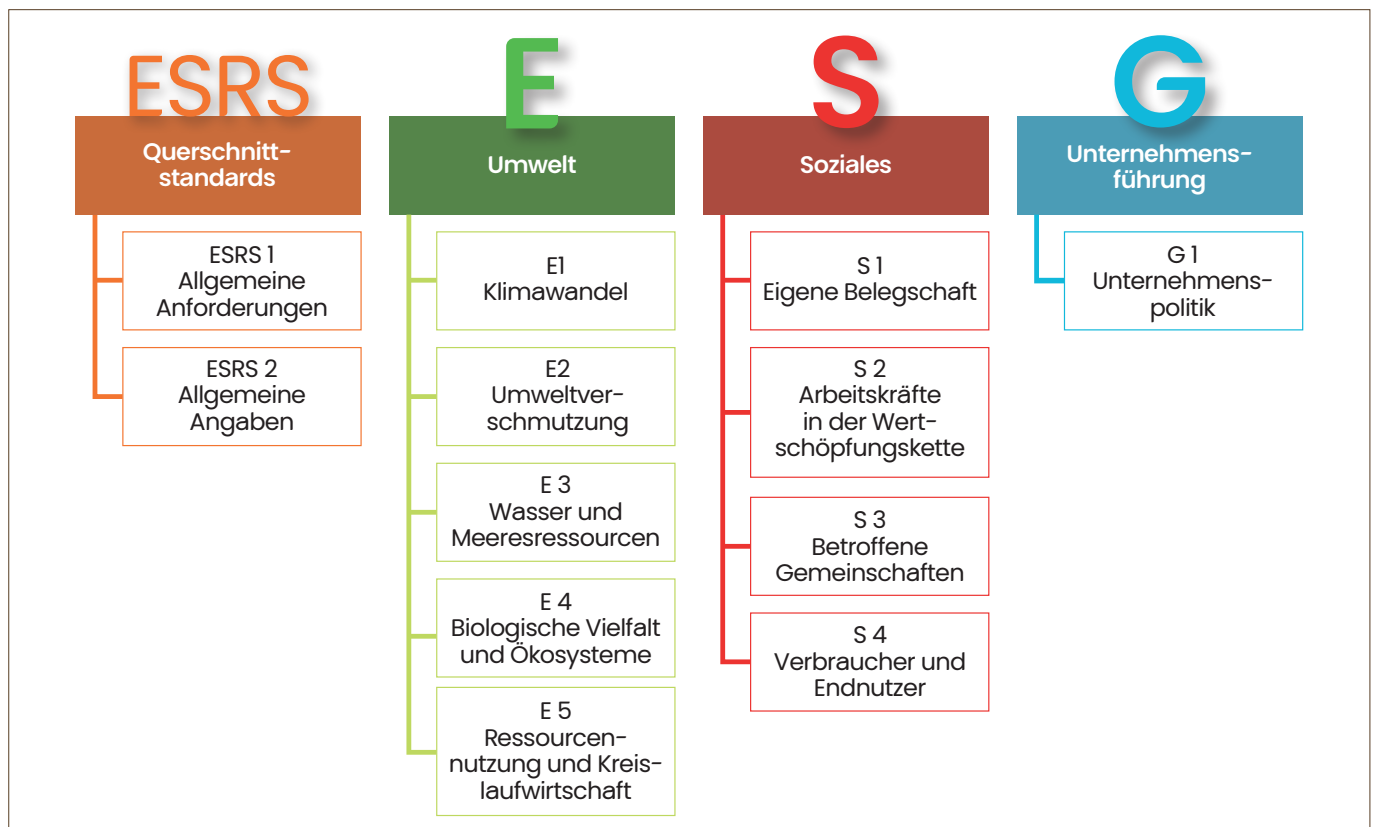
ESRS

Querschnittstandards

ESRS 1
Allgemeine Anforderungen

ESRS 2
Allgemeine Angaben

E

Umwelt

E1
Klimawandel

E2
Umweltverschmutzung

E 3
Wasser und Meeresressourcen

E 4
Biologische Vielfalt und Ökosysteme

E 5
Ressourcennutzung und Kreislaufwirtschaft

S

Soziales

S 1
Eigene Belegschaft

S 2
Arbeitskräfte in der Wertschöpfungskette

S 3
Betroffene Gemeinschaften

S 4
Verbraucher und Endnutzer

G

Unternehmensführung

G 1
Unternehmenspolitik